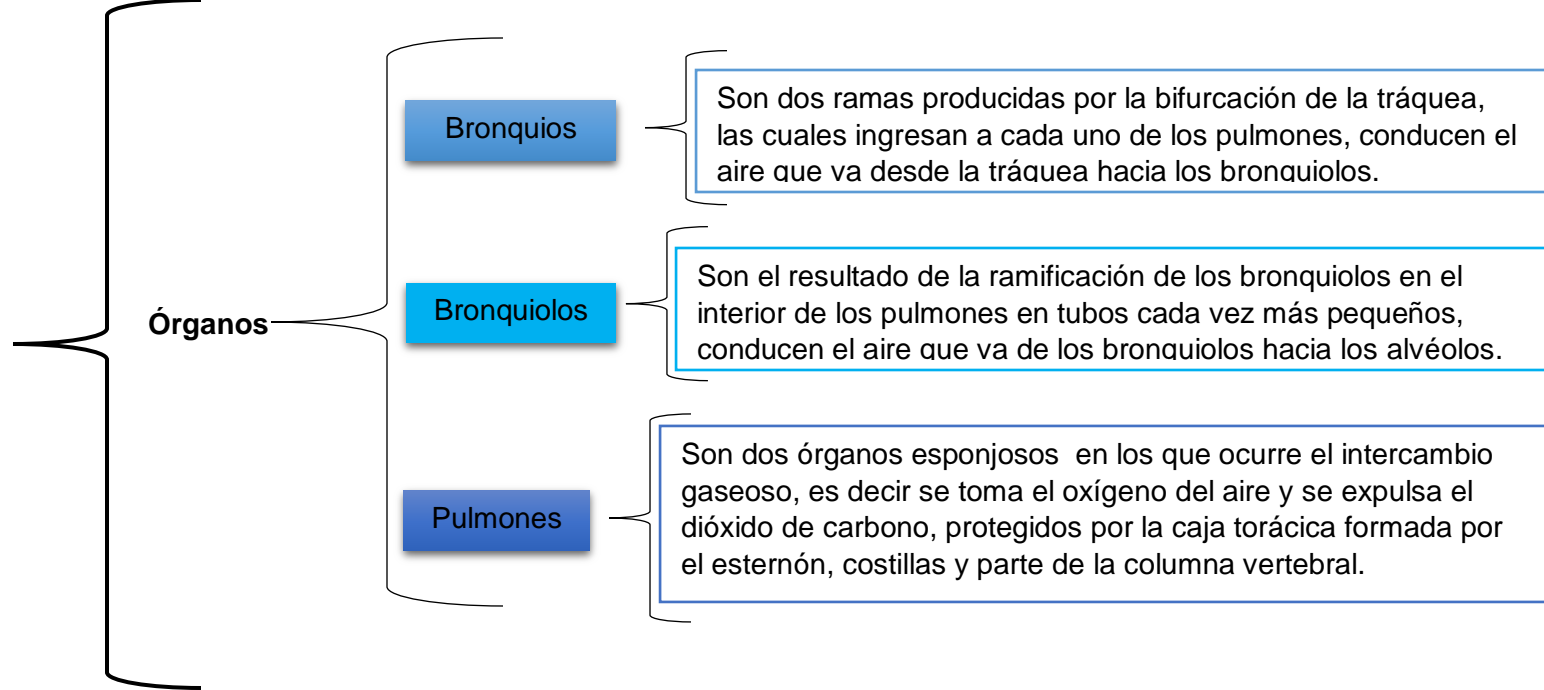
Órganos

Bronquios

Son dos ramas producidas por la bifurcación de la tráquea, las cuales ingresan a cada uno de los pulmones, conducen el aire que va desde la tráquea hacia los bronquiolos.

Bronquiolos

Son el resultado de la ramificación de los bronquiolos en el interior de los pulmones en tubos cada vez más pequeños, conducen el aire que va de los bronquiolos hacia los alvéolos.

Pulmones

Son dos órganos esponjosos en los que ocurre el intercambio gaseoso, es decir se toma el oxígeno del aire y se expulsa el dióxido de carbono, protegidos por la caja torácica formada por el esternón, costillas y parte de la columna vertebral.